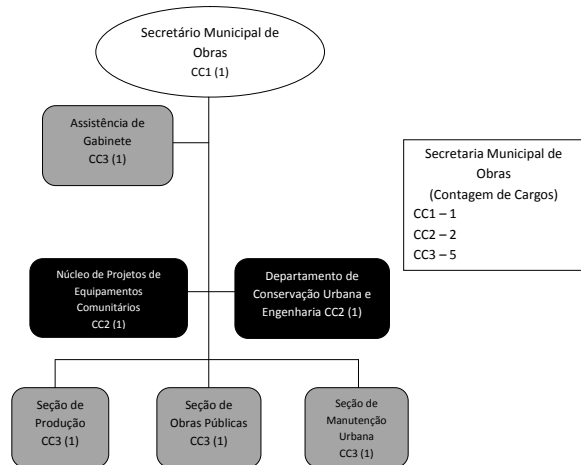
Secretário Municipal de Obras
CC1 (1)

Assistência de Gabinete
CC3 (1)

Secretaria Municipal de Obras
(Contagem de Cargos)
CC1 – 1
CC2 – 2
CC3 – 5

Núcleo de Projetos de Equipamentos Comunitários
CC2 (1)

Departamento de Conservação Urbana e Engenharia CC2 (1)

Seção de Produção
CC3 (1)

Seção de Obras Públicas
CC3 (1)

Seção de Manutenção Urbana
CC3 (1)